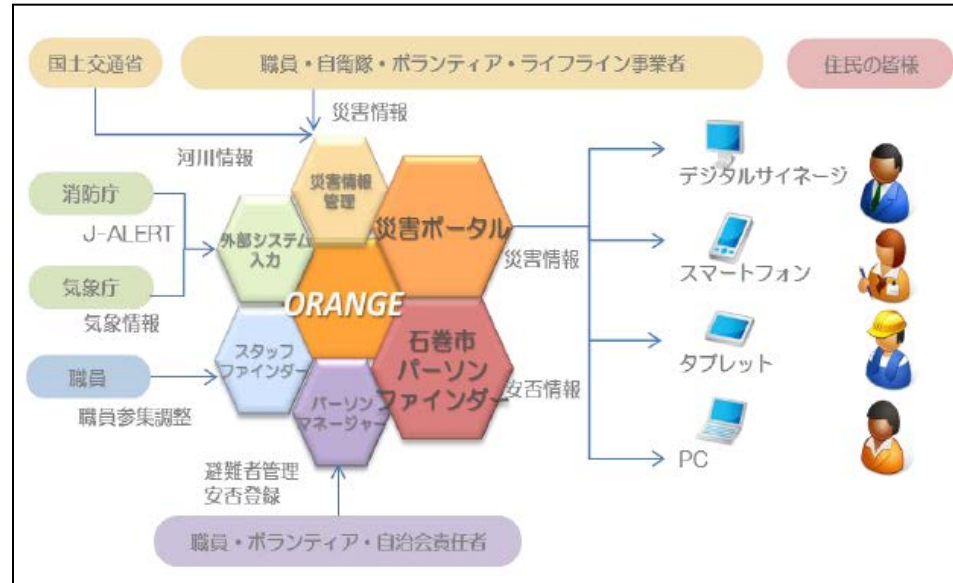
国土交通省

職員・自衛隊・ボランティア・ライフライン事業者

住民の皆様

災害情報

河川情報

消防庁

J-ALERT

気象庁

気象情報

職員

職員参集調整

災害情報管理

外部システム入力

災害ポータル

ORANGE

スタッフファインダー

石巻市パーソンファインダー

パーソンマネージャー

災害情報

安否情報

デジタルサイネージ

スマートフォン

タブレット

PC

避難者管理
安否登録

職員・ボランティア・自治会責任者